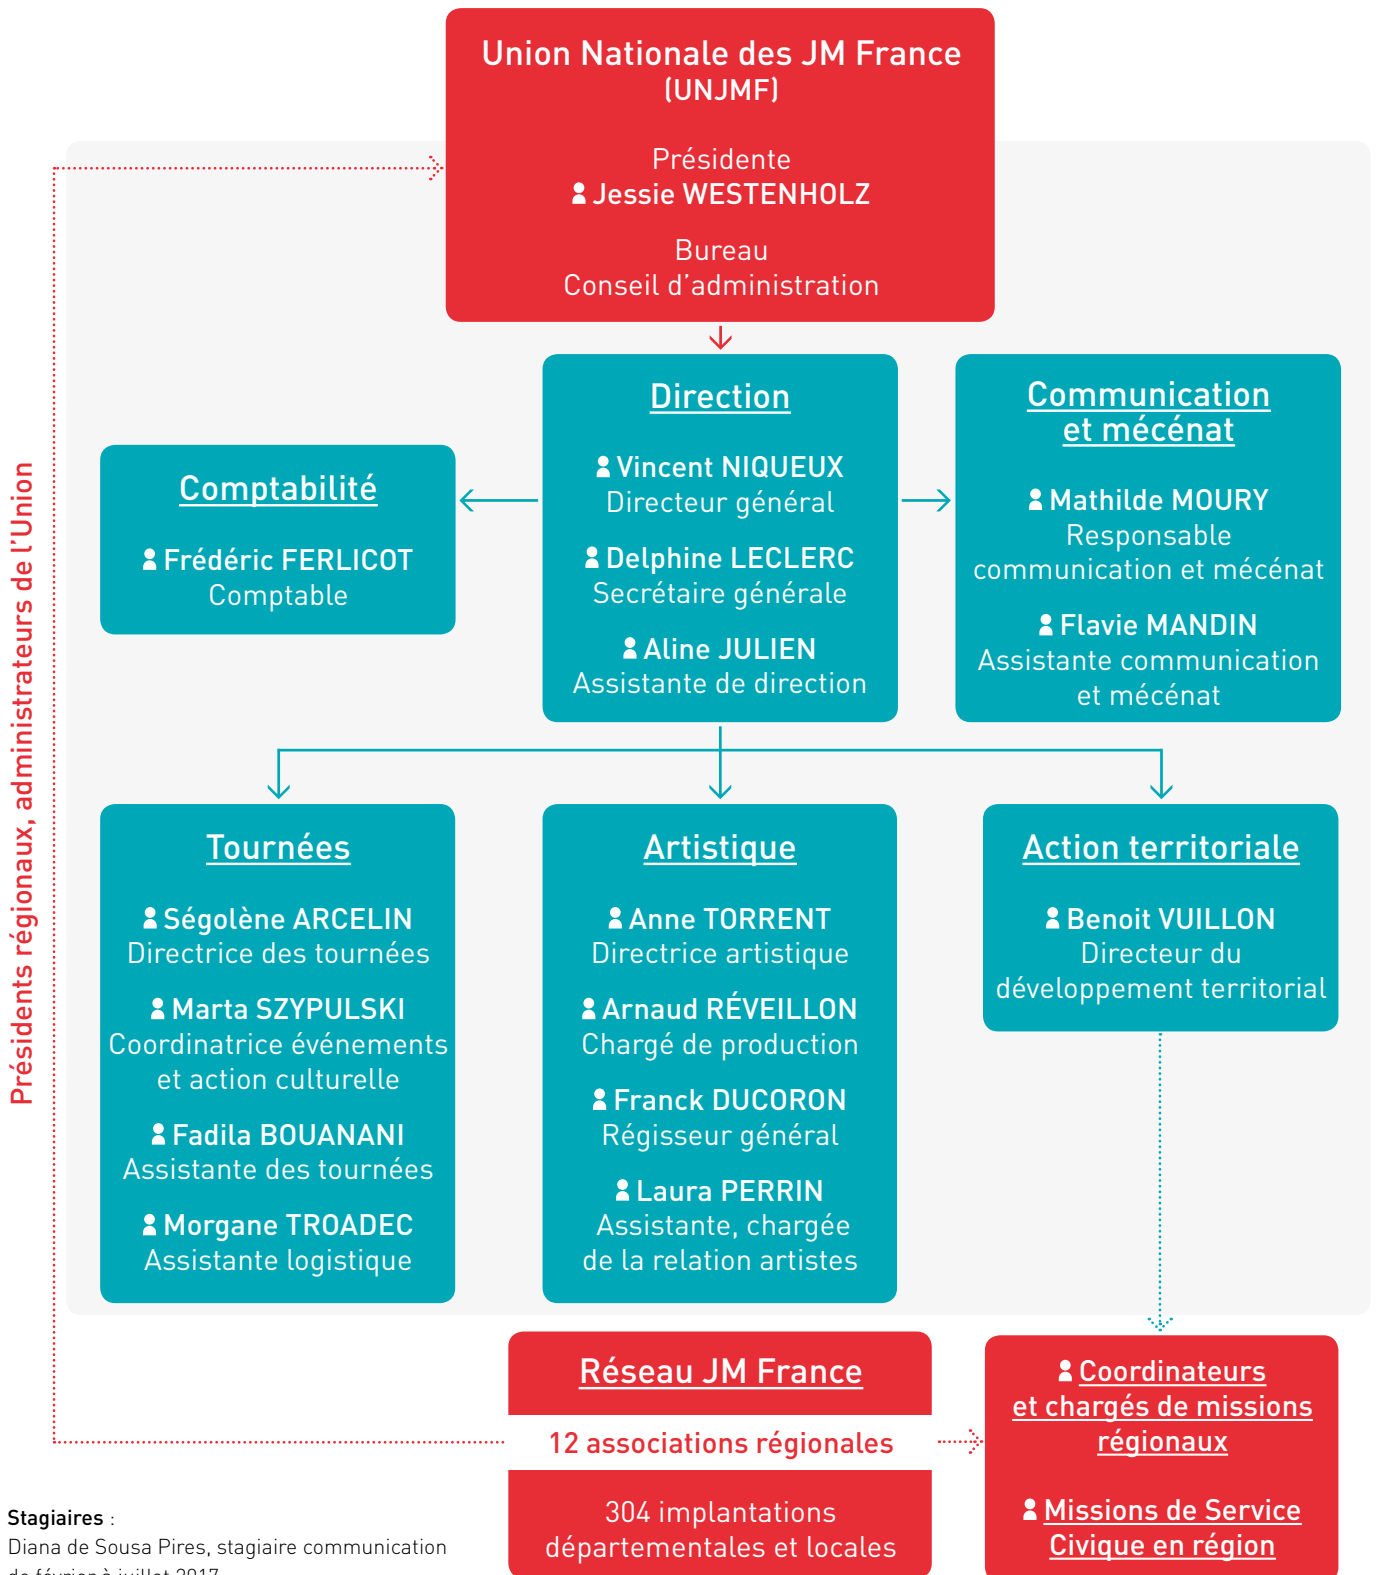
Union Nationale des JM France
(UNJMF)

Présidente
Jessie WESTENHOLZ

Bureau
Conseil d'administration

Présidents régionaux, administrateurs de l'Union

Comptabilité

Frédéric FERLICOT
Comptable

Direction

Vincent NIQUEUX
Directeur général

Delphine LECLERC
Secrétaire générale

Aline JULIEN
Assistante de direction

Communication et mécénat

Mathilde MOURY
Responsable communication et mécénat

Flavie MANDIN
Assistante communication et mécénat

Tournées

Ségolène ARCELIN
Directrice des tournées

Marta SZYPULSKI
Coordinatrice événements et action culturelle

Fadila BOUANANI
Assistante des tournées

Morgane TROADEC
Assistante logistique

Artistique

Anne TORRENT
Directrice artistique

Arnaud RÉVEILLON
Chargé de production

Franck DUCORON
Régisseur général

Laura PERRIN
Assistante, chargée de la relation artistes

Action territoriale

Benoit VUILLON
Directeur du développement territorial

Réseau JM France

12 associations régionales

304 implantations départementales et locales

Coordinateurs et chargés de missions régionaux

Missions de Service Civique en région

Stagiaires :
Diana de Sousa Pires, stagiaire communication
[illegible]